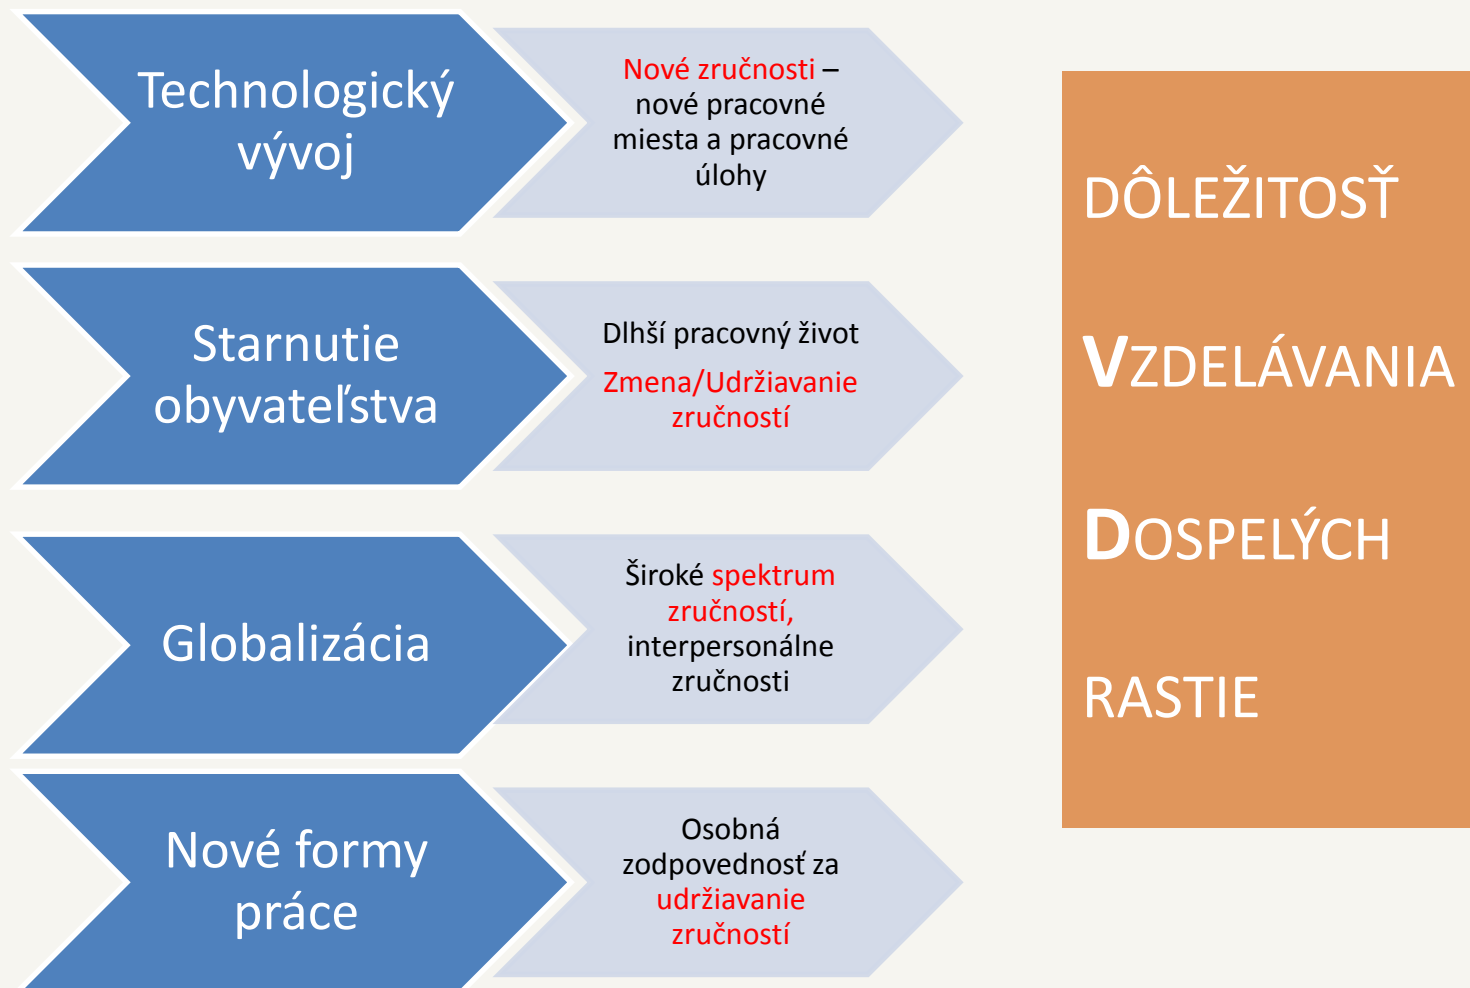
Technologický vývoj

Nové zručnosti – nové pracovné miesta a pracovné úlohy

Starnutie obyvateľstva

Dlhší pracovný život

Zmena/Udržiavanie zručností

Globalizácia

Široké spektrum zručností, interpersonálne zručnosti

Nové formy práce

Osobná zodpovednosť za udržiavanie zručností

DÔLEŽITOSŤ

VZDELÁVANIA

DOSPELÝCH

RASTIE